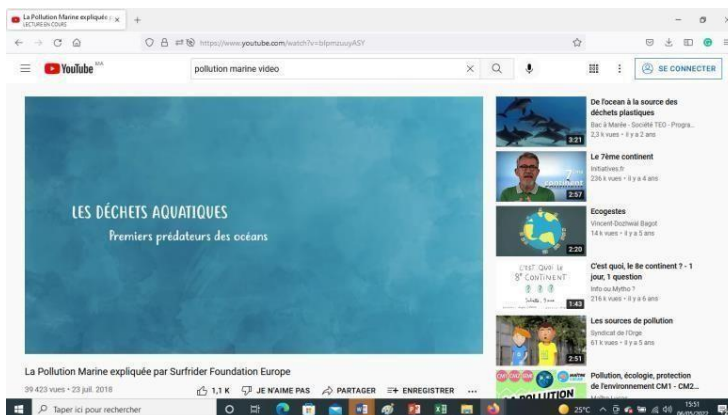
La Pollution Marine expliquée | LECTURE EN COURS

https://www.youtube.com/watch?v=blpmzuuyASY

YouTube BE

pollution marine video

SE CONNECTER

LES DÉCHETS AQUATIQUES
Premiers prédateurs des océans

La Pollution Marine expliquée par Surfrider Foundation Europe

39 423 vues • 23 juil. 2018

1,1 K JE N'AIME PAS PARTAGER ENREGISTRER ...

De l'ocean à la source des déchets plastiques
Bac à Marée - Société TEO - Progra...
2,3 k vues • il y a 2 ans
3:21

Le 7ème continent
Initiatives.fr
236 k vues • il y a 4 ans
2:57

Ecogestes
Vincent-Dozhwal Bagot
14 k vues • il y a 5 ans
2:20

C'est quoi, le 8e continent ? - 1 jour, 1 question
Info ou Mytho ?
216 k vues • il y a 6 ans
1:43

Les sources de pollution
Syndicat de l'Orge
61 k vues • il y a 5 ans
2:51

Pollution, écologie, protection de l'environnement CM1 - CM2...

Taper ici pour rechercher

25°C

15:51
06/05/2022